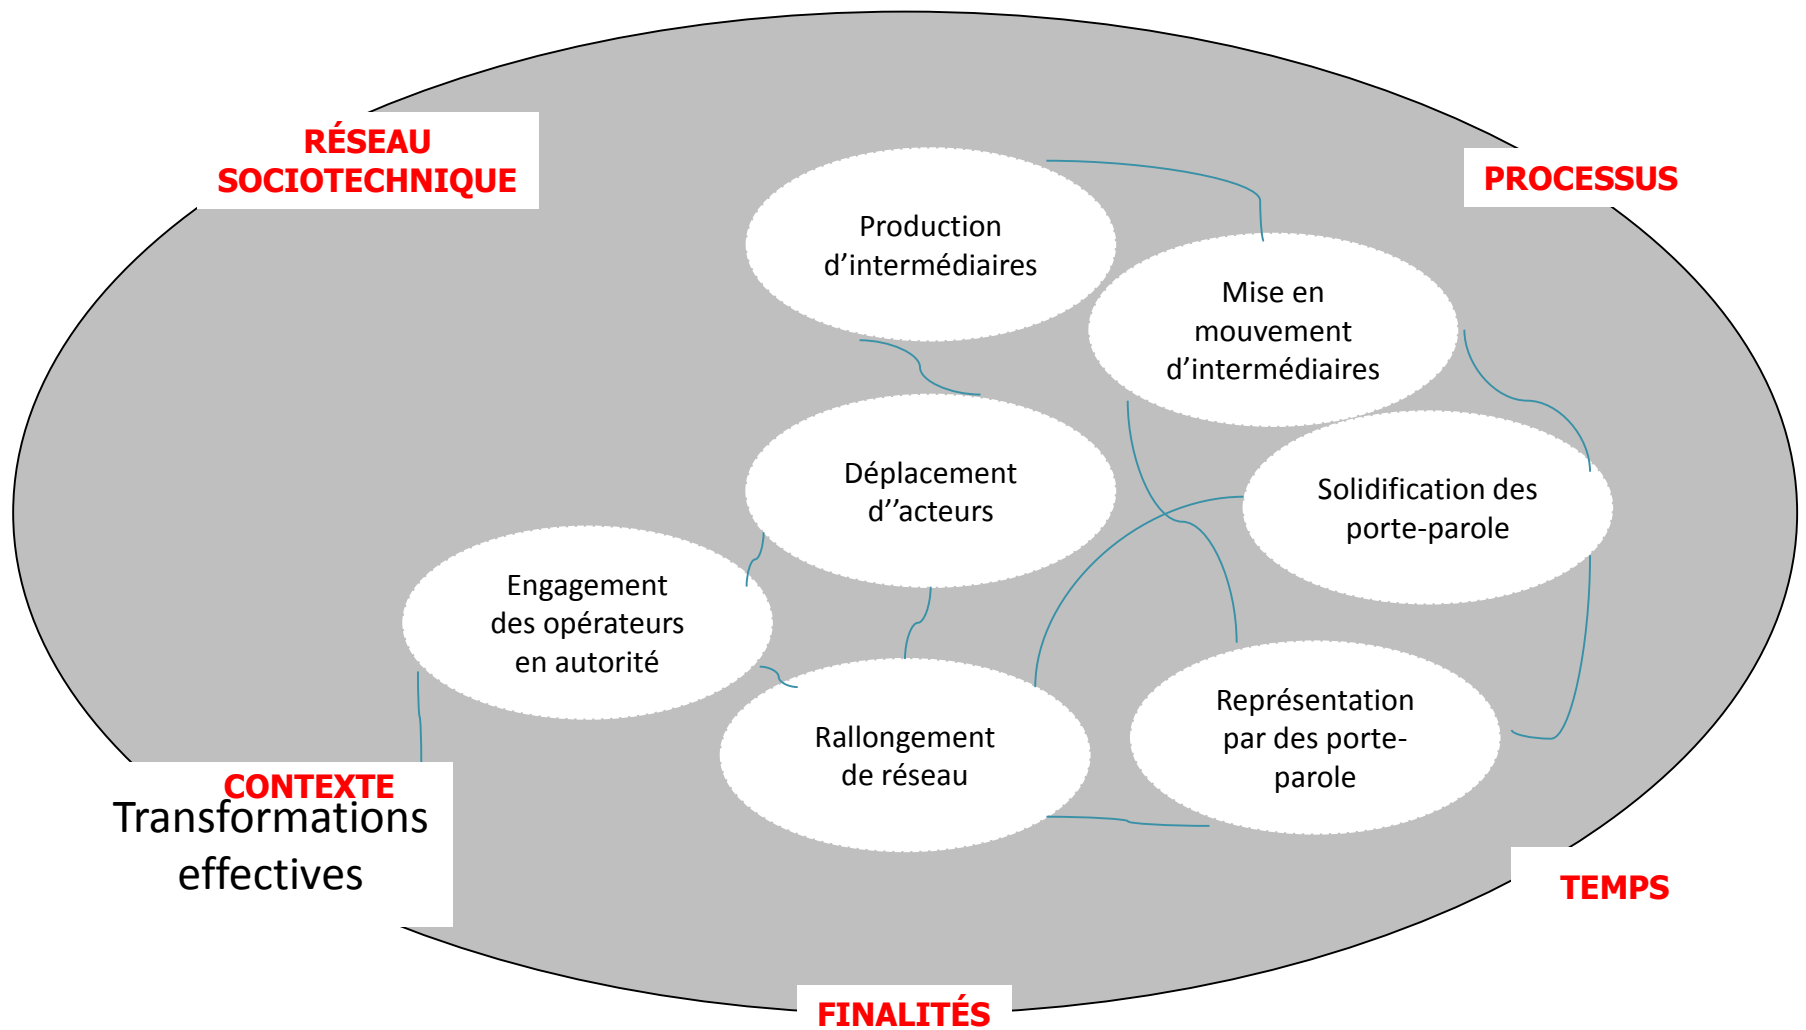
RÉSEAU SOCIOTECHNIQUE

PROCESSUS

Production d’intermédiaires

Mise en mouvement d’intermédiaires

Déplacement d’’acteurs

Solidification des porte-parole

Engagement des opérateurs en autorité

Rallongement de réseau

Représentation par des porte-parole

CONTEXTE

Transformations effectives

TEMPS

FINALITÉS